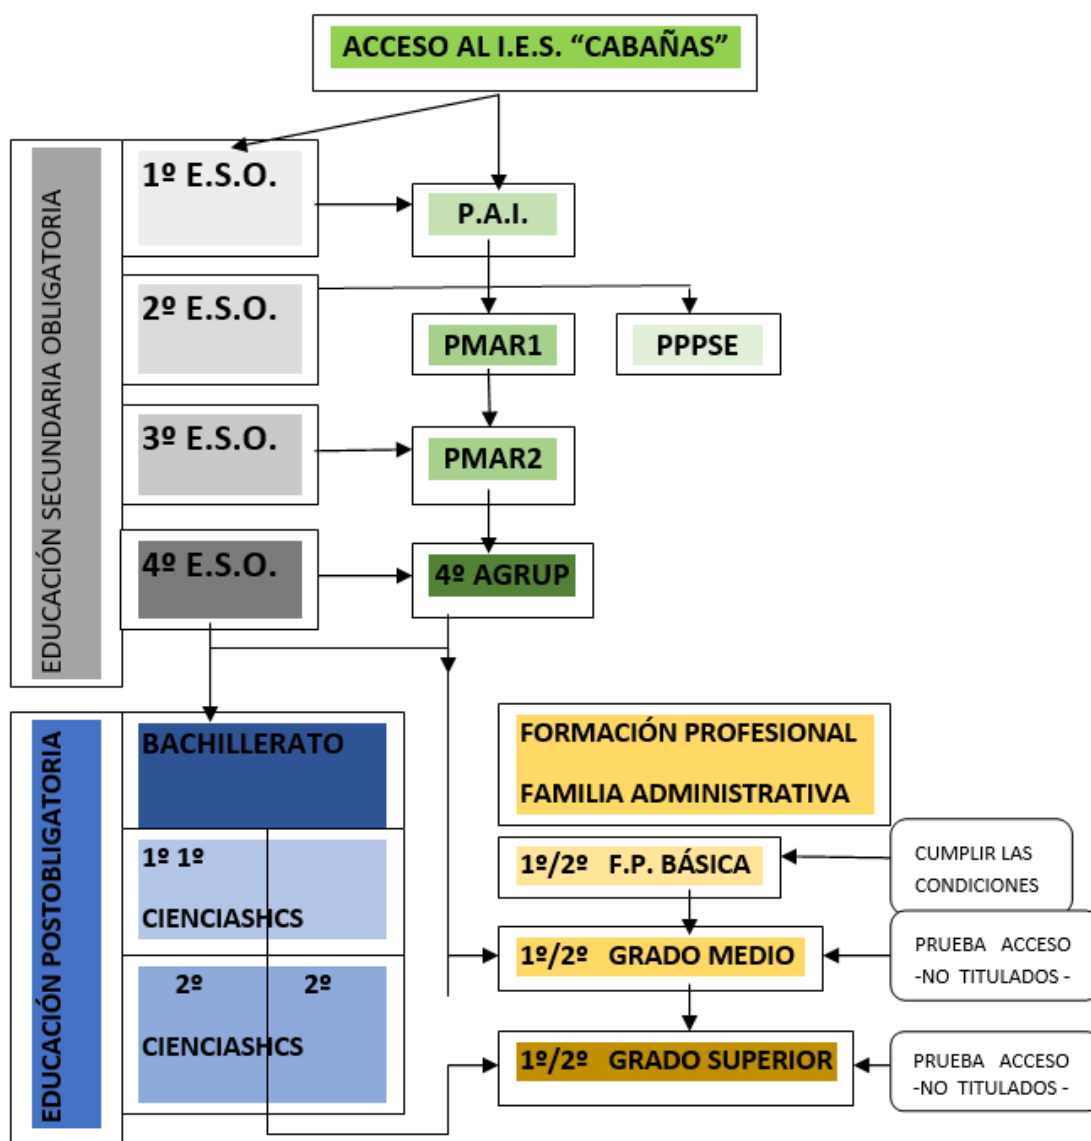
ACCESO AL I.E.S. “CABAÑAS”

EDUCACIÓN SECUNDARIA OBLIGATORIA

1º E.S.O.

P.A.I.

2º E.S.O.

PMAR1

PPPSE

3º E.S.O.

PMAR2

4º E.S.O.

4º AGRUP

EDUCACIÓN POSTOBLIGATORIA

BACHILLERATO

1º 1º

CIENCIASHCS

2º 2º

CIENCIASHCS

FORMACIÓN PROFESIONAL

FAMILIA ADMINISTRATIVA

1º/2º F.P. BÁSICA

CUMPLIR LAS CONDICIONES

1º/2º GRADO MEDIO

PRUEBA ACCESO -NO TITULADOS -

1º/2º GRADO SUPERIOR

PRUEBA ACCESO -NO TITULADOS -